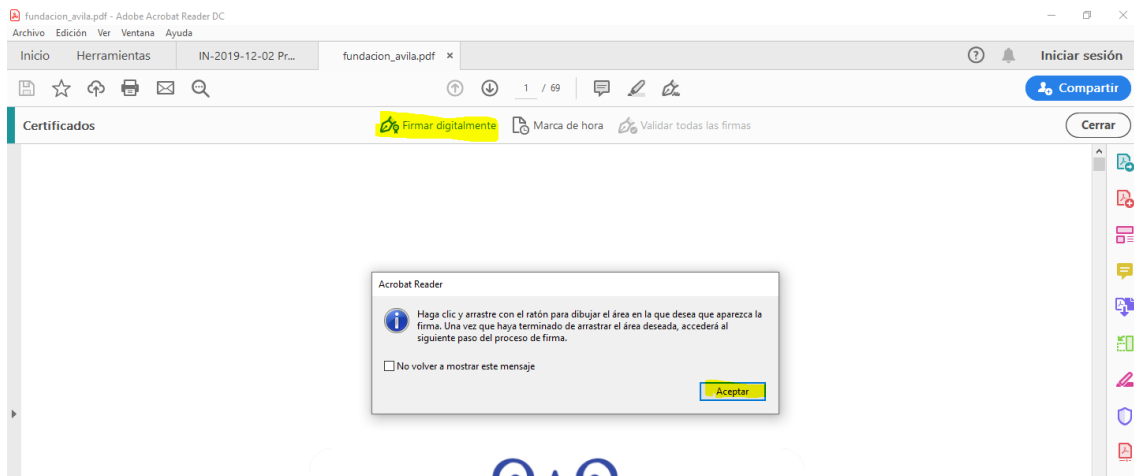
fundacion_avila.pdf - Adobe Acrobat Reader DC
Archivo Edición Ver Ventana Ayuda
Inicio Herramientas IN-2019-12-02 Pr... fundacion_avila.pdf ×
Iniciar sesión
1 / 69
Compartir
Certificados
Firmar digitalmente
Marca de hora
Validar todas las firmas
Cerrar

Acrobat Reader
Haga clic y arrastre con el ratón para dibujar el área en la que desea que aparezca la firma. Una vez que haya terminado de arrastrar el área deseada, accederá al siguiente paso del proceso de firma.
No volver a mostrar este mensaje
Aceptar